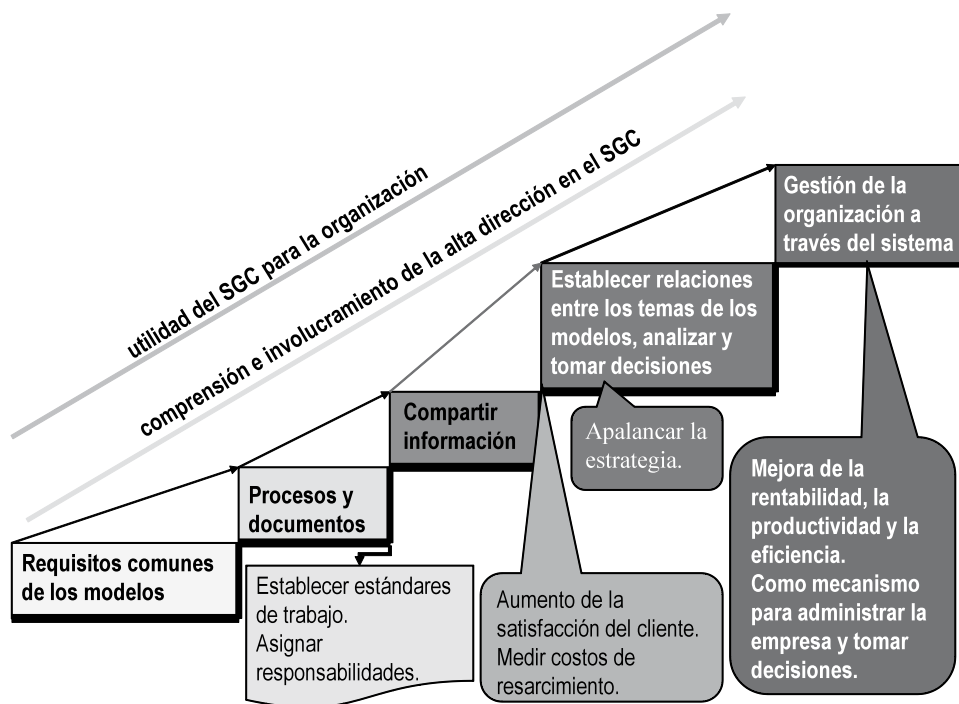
utilidad del SGC para la organización

comprensión e involucramiento de la alta dirección en el SGC

Gestión de la organización a través del sistema

Establecer relaciones entre los temas de los modelos, analizar y tomar decisiones

Compartir información

Apalancar la estrategia.

Procesos y documentos

Requisitos comunes de los modelos

Establecer estándares de trabajo.
Asignar responsabilidades.

Aumento de la satisfacción del cliente.
Medir costos de resarcimiento.

Mejora de la rentabilidad, la productividad y la eficiencia.
Como mecanismo para administrar la empresa y tomar decisiones.